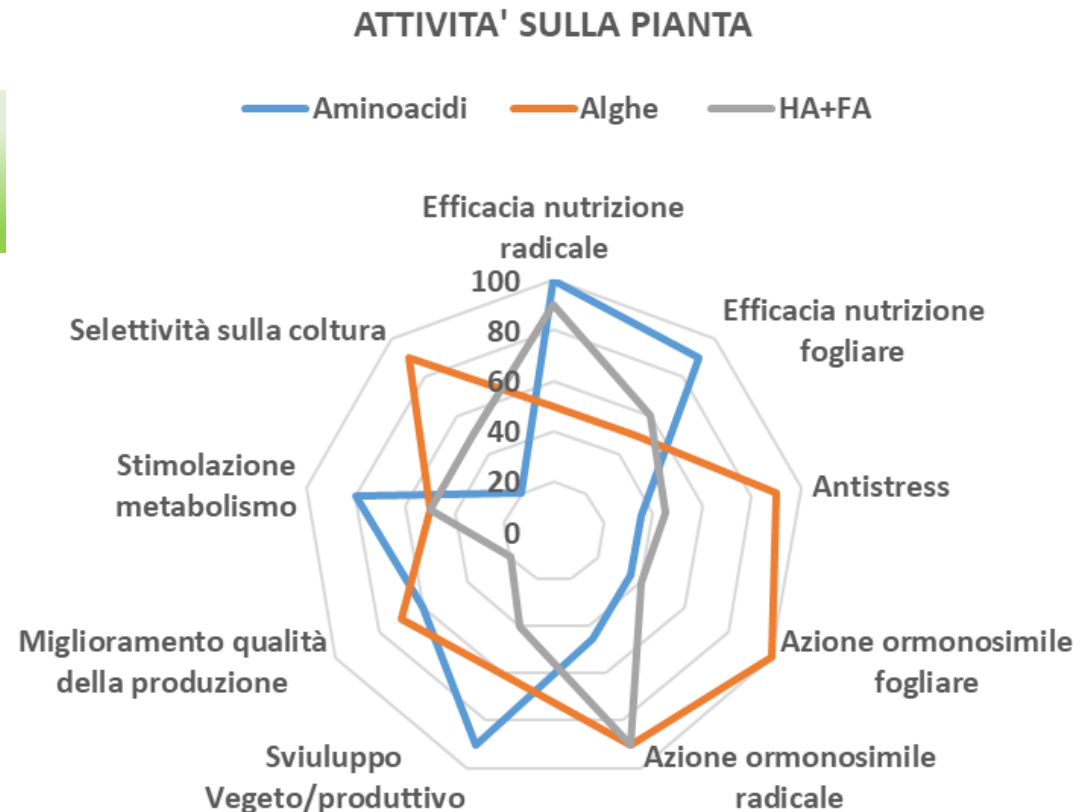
ATTIVITA' SULLA PIANTA

Aminoacidi
Alghe
HA+FA

Efficacia nutrizione radicale

Efficacia nutrizione fogliare

Antistress

Azione ormonosimile fogliare

Azione ormonosimile radicale

Sviluppo Vegeto/produttivo

Miglioramento qualità della produzione

Stimolazione metabolismo

Selettività sulla coltura

100
80
60
40
20
0